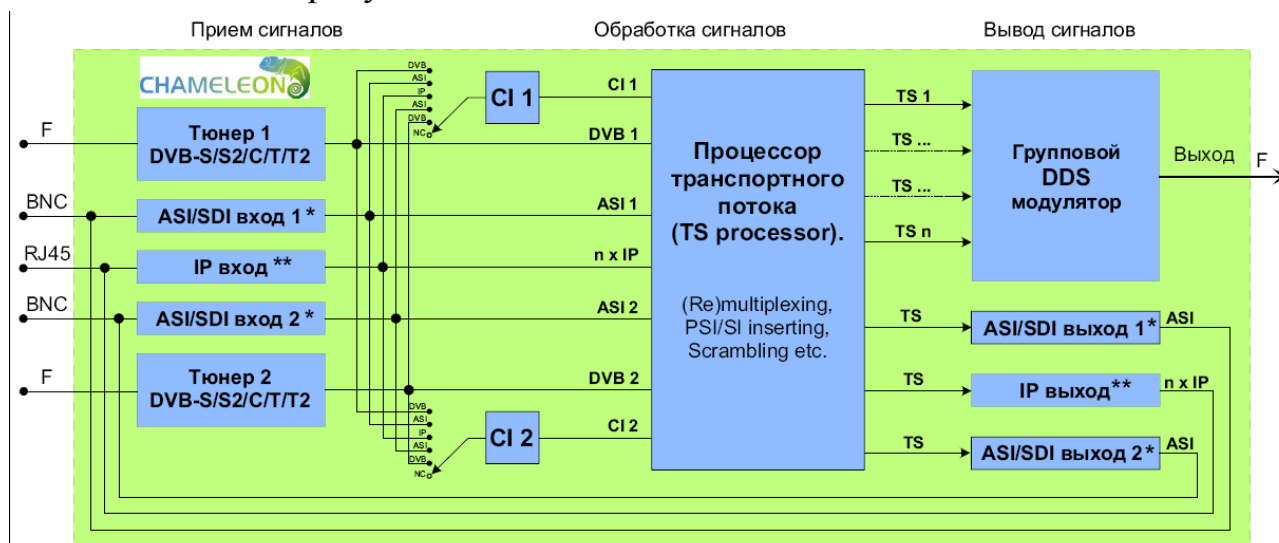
Прием сигналов

Обработка сигналов

Вывод сигналов

CHAMELEON

F

Тюнер 1
DVB-S/S2/C/T/T2

BNC

ASI/SDI вход 1 *

RJ45

IP вход **

BNC

ASI/SDI вход 2 *

F

Тюнер 2
DVB-S/S2/C/T/T2

DVB
ASI
IP
ASI
DVB
NC

CI 1

DVB
ASI
IP
ASI
DVB
NC

CI 2

CI 1
DVB 1
ASI 1
n x IP
ASI 2
DVB 2
CI 2

Процессор транспортного потока (TS processor).

(Re)multiplexing, PSI/SI inserting, Scrambling etc.

TS 1
TS ...
TS ...
TS n

Групповой DDS модулятор

Выход

F

TS
ASI/SDI выход 1*
ASI

TS
IP выход**
n x IP

TS
ASI/SDI выход 2*
ASI